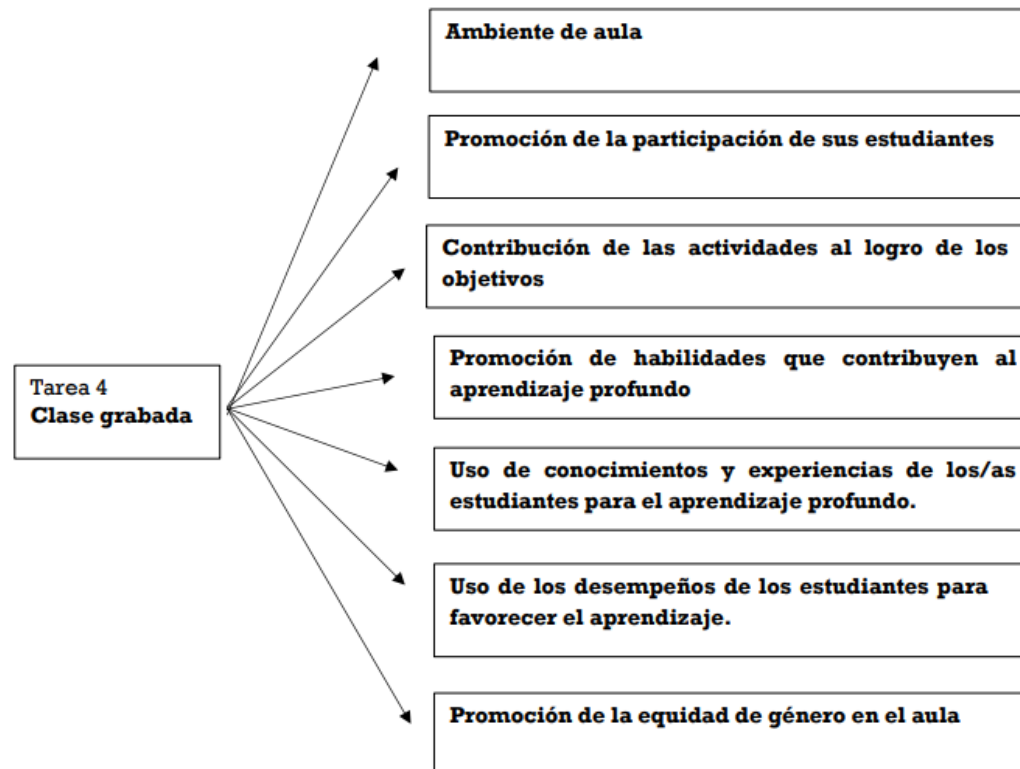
Tarea 4
Clase grabada

Ambiente de aula

Promoción de la participación de sus estudiantes

Contribución de las actividades al logro de los objetivos

Promoción de habilidades que contribuyen al aprendizaje profundo

Uso de conocimientos y experiencias de los/as estudiantes para el aprendizaje profundo.

Uso de los desempeños de los estudiantes para favorecer el aprendizaje.

Promoción de la equidad de género en el aula